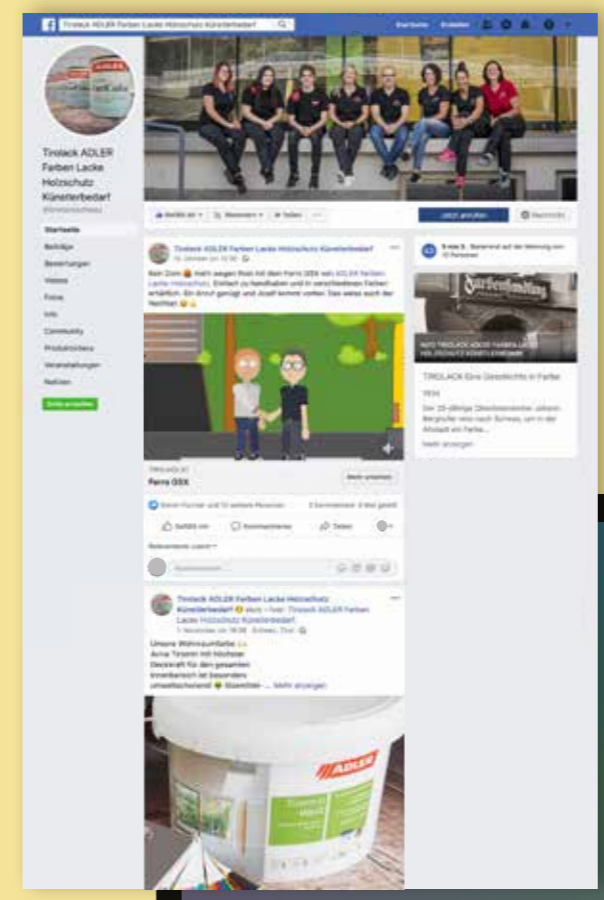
Tirolack ADLER Farben Lacke Holzschutz Künstlerbedarf

Startseite Entdecken

Tirolack ADLER Farben Lacke Holzschutz Künstlerbedarf

@tirolackschwaz

Startseite
Beiträge
Bewertungen
Videos
Fotos
Info
Community
Produktcodes
Veranstaltungen
Notizen

Seite erstellen

Gefällt mir Abonniert Teilen ...

Jetzt anrufen Nachricht

Tirolack ADLER Farben Lacke Holzschutz Künstlerbedarf

Kein Dom 😂 mehr wegen Rost mit dem Ferro GSX von ADLER Farben Lacke Holzschutz. Einfach zu handhaben und in verschiedenen Farben erhältlich. Ein Anruf genügt und Josef kommt vorbei. Das weiss auch der Nachbar 😂👍

TIROLACK.AT
Ferro GSX

Mehr erfahren

2 Kommentare 4 Mal geteilt

Gefällt mir Kommentieren Teilen

Relevanteste zuerst

Kommentieren...

Tirolack ADLER Farben Lacke Holzschutz Künstlerbedarf 😊 fühlt ... hier: Tirolack ADLER Farben Lacke Holzschutz Künstlerbedarf.

Schwaz, Tirol

Unsere Wohnraumfarbe 👍
Avina Tirarin mit höchster
Deckkraft für den gesamten
Innenbereich ist besonders
umweltschonend 🌳 Sowohl ... Mehr anzeigen

ADLER

TIROLACK Eine Geschichte in Farbe

1934

Der 25-jährige Dieselmotorenbauer Johann Bergmüller reist nach Schwaz, um in der Altstadt ein Farbe...

Mehr anzeigen

Farbenhandlung

NEU TIROLACK ADLER FARBEN LACKE HOLZSCHUTZ KÜNSTLERBEDARF